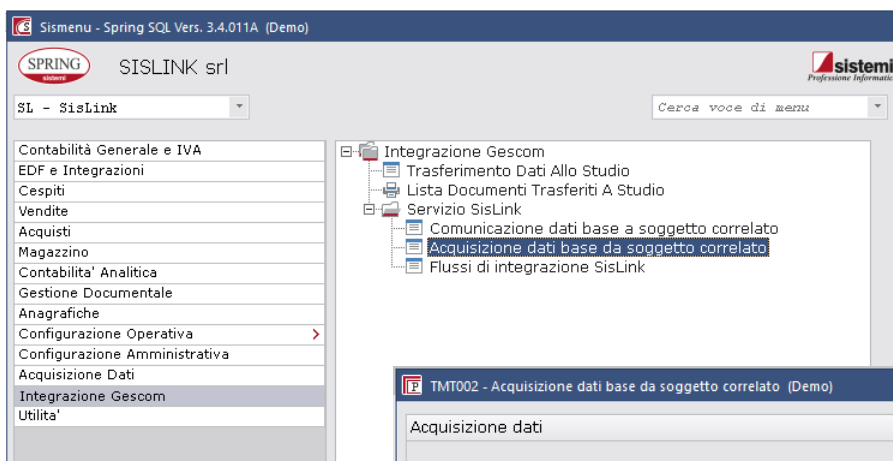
Sismenu - Spring SQL Vers. 3.4.011A (Demo)

SPRING sistemi

SISLINK srl

sistemi Professione Informatic

SL - SisLink

Cerca voce di menu

Contabilità Generale e IVA
EDF e Integrazioni
Cespiti
Vendite
Acquisti
Magazzino
Contabilita' Analitica
Gestione Documentale
Anagrafiche
Configurazione Operativa
Configurazione Amministrativa
Acquisizione Dati
Integrazione Gescom
Utilita'

Integrazione Gescom
Trasferimento Dati Allo Studio
Lista Documenti Trasferiti A Studio
Servizio SisLink
Comunicazione dati base a soggetto correlato
Acquisizione dati base da soggetto correlato
Flussi di integrazione SisLink

TMT002 - Acquisizione dati base da soggetto correlato (Demo)

Acquisizione dati